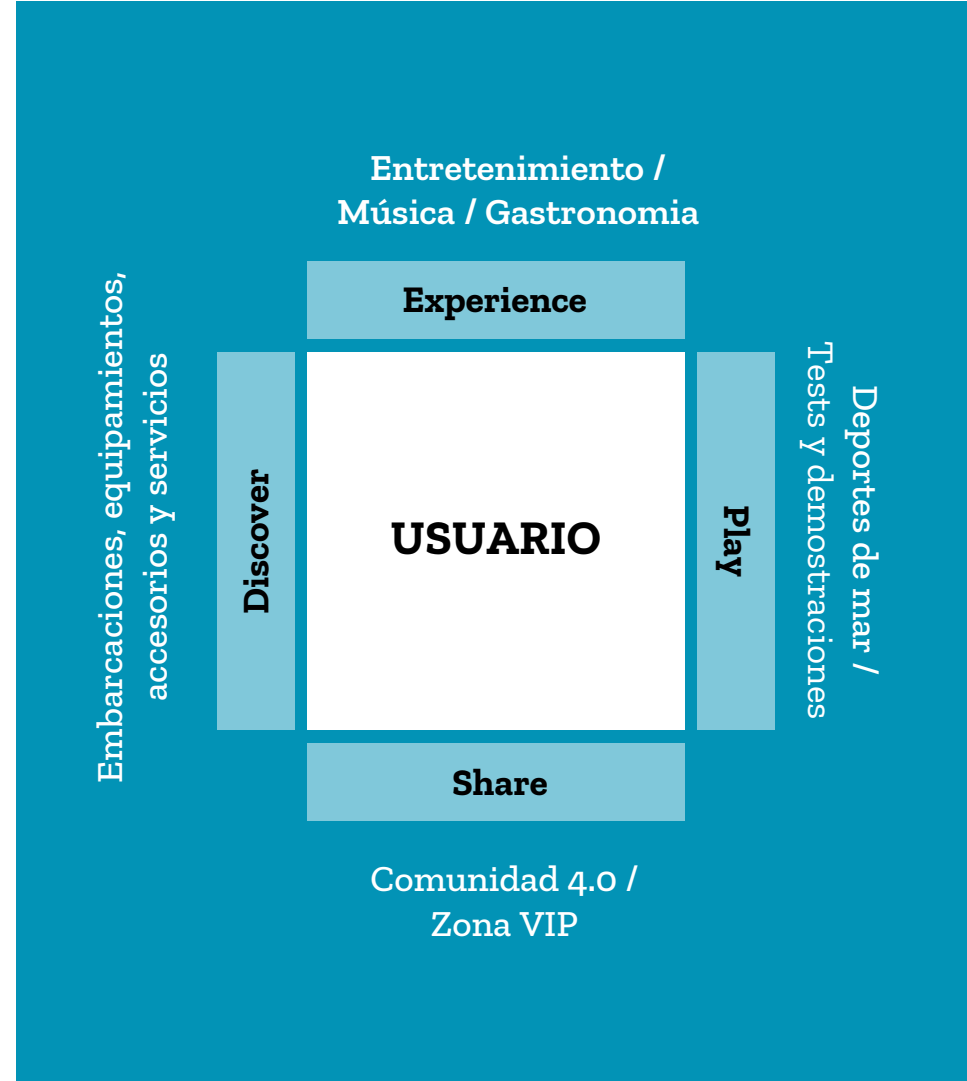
Entretenimiento / Música / Gastronomia

Experience

Embarcaciones, equipamientos, accesorios y servicios

Discover

USUARIO

Play

Deportes de mar / Tests y demostraciones

Share

Comunidad 4.0 / Zona VIP